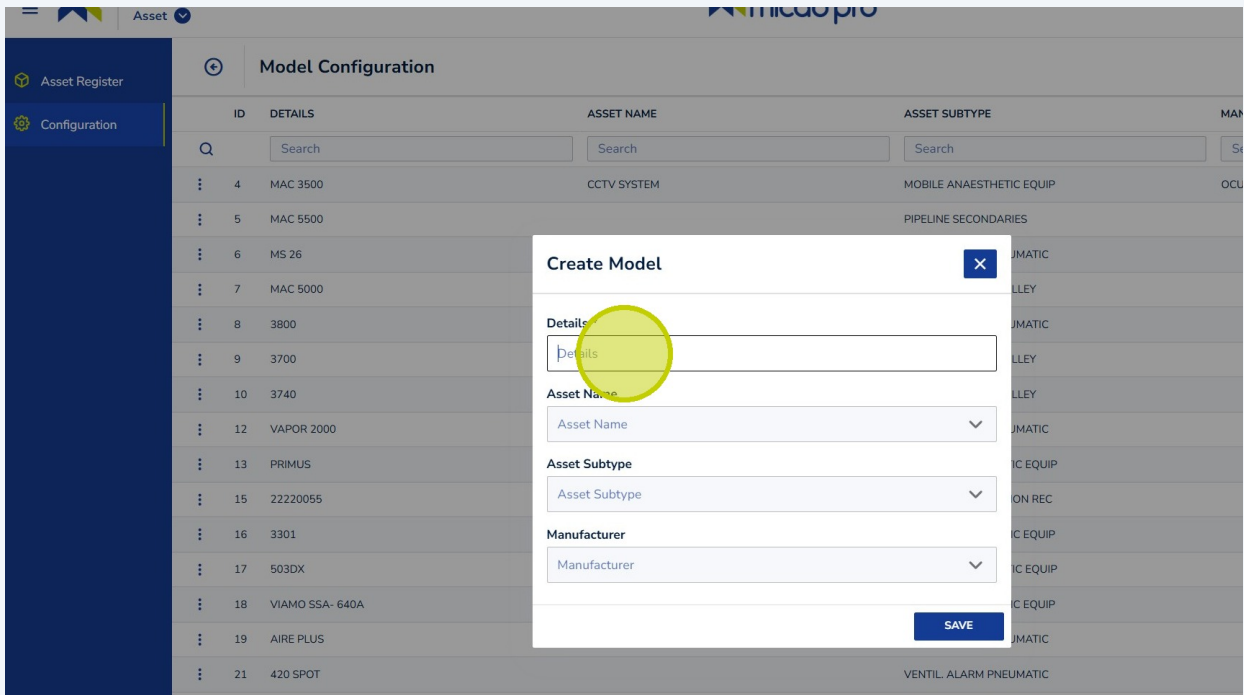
Asset

micdo pro

Asset Register

Configuration

Model Configuration

| | ID | DETAILS | ASSET NAME | ASSET SUBTYPE | MAN |
|---|---|---|---|---|---|
| | | Search | Search | Search | Se |
| ⋮ | 4 | MAC 3500 | CCTV SYSTEM | MOBILE ANAESTHETIC EQUIP | OCU |
| ⋮ | 5 | MAC 5500 | | PIPELINE SECONDARIES | |
| ⋮ | 6 | MS 26 | | UMATIC | |
| ⋮ | 7 | MAC 5000 | | LLEY | |
| ⋮ | 8 | 3800 | | UMATIC | |
| ⋮ | 9 | 3700 | | LLEY | |
| ⋮ | 10 | 3740 | | LLEY | |
| ⋮ | 12 | VAPOR 2000 | | UMATIC | |
| ⋮ | 13 | PRIMUS | | IC EQUIP | |
| ⋮ | 15 | 22220055 | | ON REC | |
| ⋮ | 16 | 3301 | | IC EQUIP | |
| ⋮ | 17 | 503DX | | IC EQUIP | |
| ⋮ | 18 | VIAMO SSA- 640A | | IC EQUIP | |
| ⋮ | 19 | AIRE PLUS | | UMATIC | |
| ⋮ | 21 | 420 SPOT | | VENTIL. ALARM PNEUMATIC | |

Create Model

Details

Details

Asset Name

Asset Name

Asset Subtype

Asset Subtype

Manufacturer

Manufacturer

SAVE